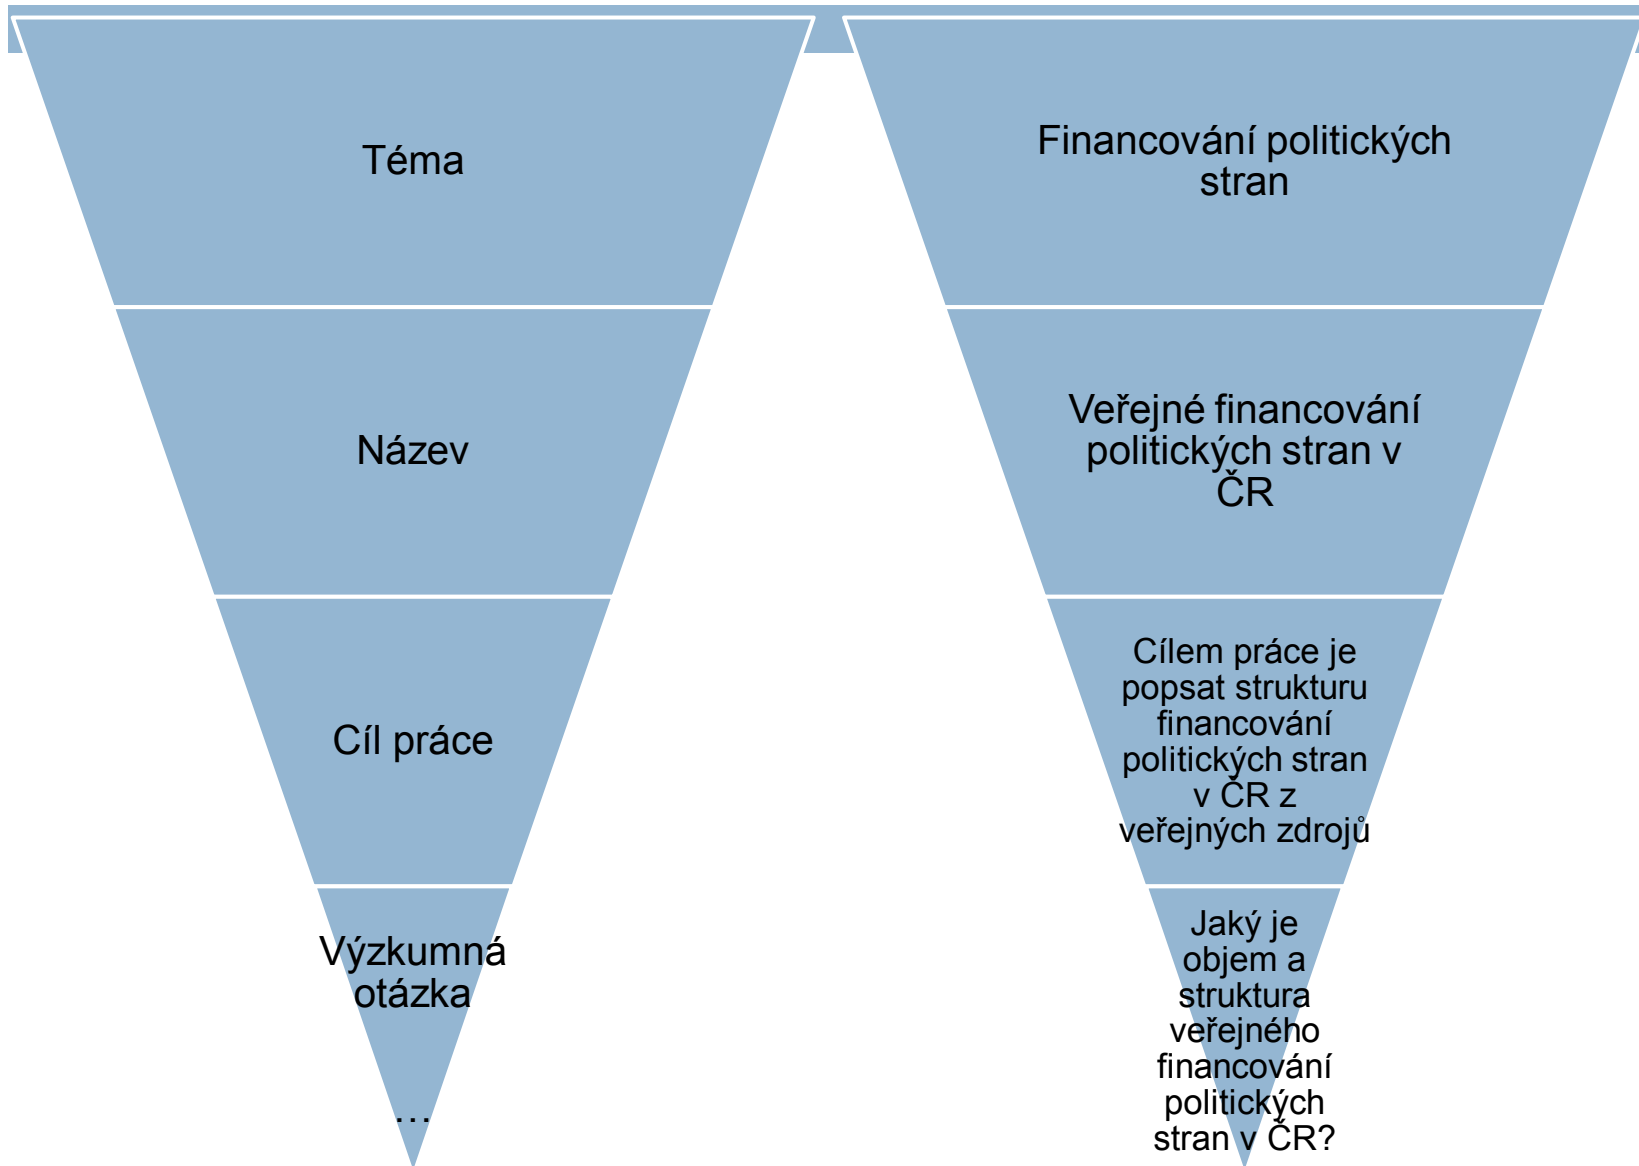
Téma

Název

Cíl práce

Výzkumná otázka

…

Financování politických stran

Veřejné financování politických stran v ČR

Cílem práce je popsat strukturu financování politických stran v ČR z veřejných zdrojů

Jaký je objem a struktura veřejného financování politických stran v ČR?